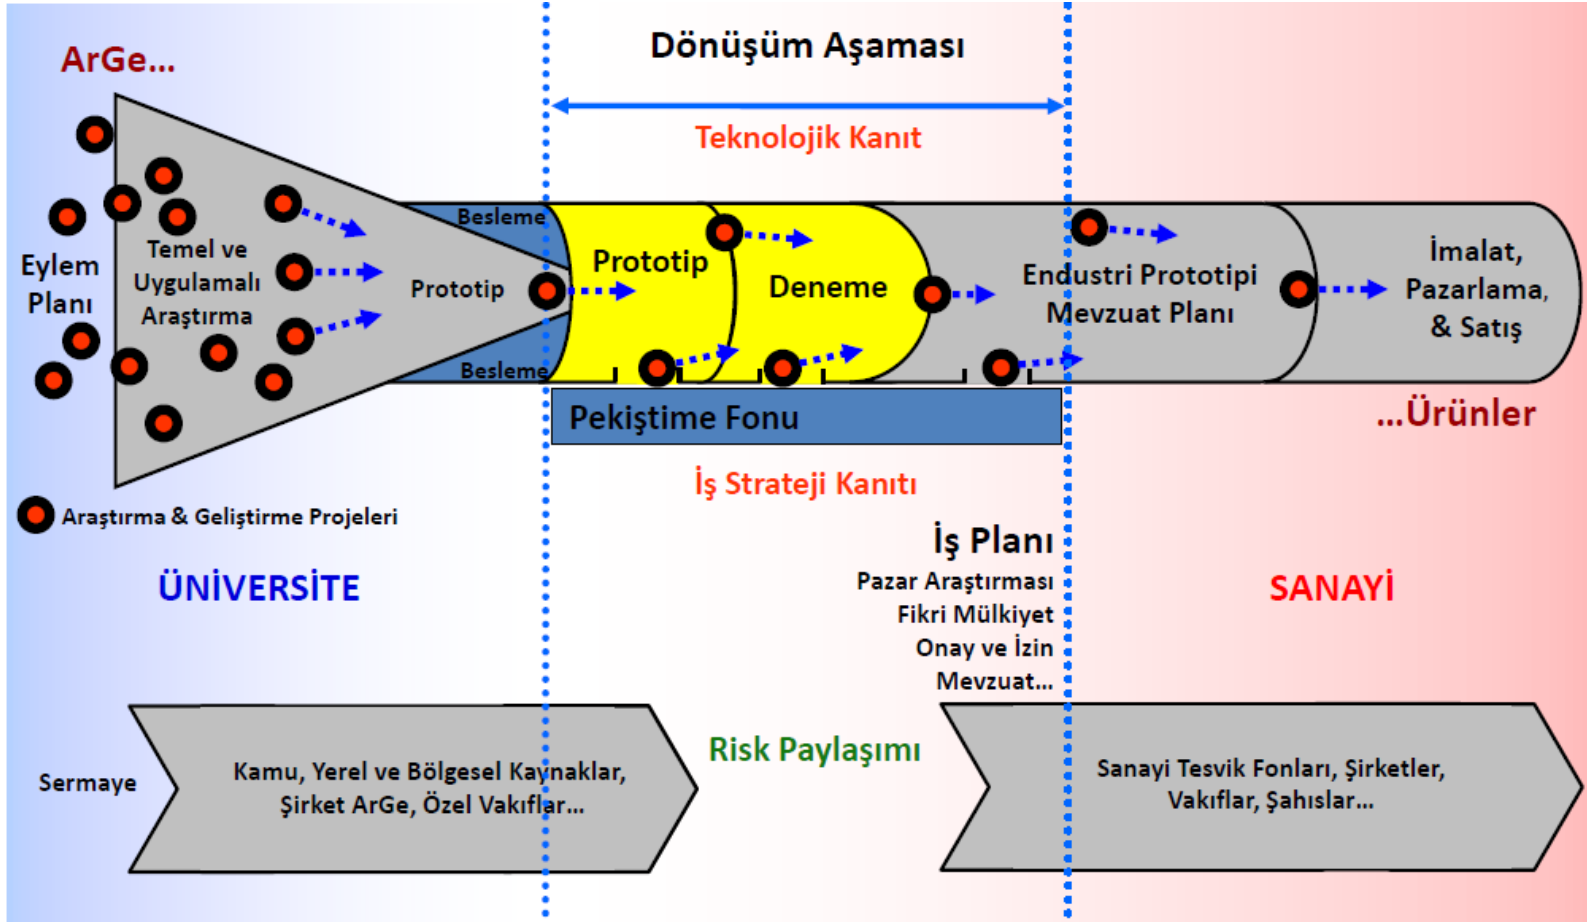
ArGe...

Dönüşüm Aşaması

Teknolojik Kanıt

Eylem Planı

Temel ve Uygulamalı Araştırma

Besleme

Prototip

Besleme

Prototip

Deneme

Endustri Prototipi Mevzuat Planı

İmalat, Pazarlama, & Satış

Pekiştime Fonu

...Ürünler

İş Strateji Kanıtı

Araştırma & Geliştirme Projeleri

İş Planı
Pazar Araştırması
Fikri Mülkiyet
Onay ve İzin
Mevzuat...

ÜNİVERSİTE

SANAYİ

Sermaye

Kamu, Yerel ve Bölgesel Kaynaklar, Şirket ArGe, Özel Vakıflar...

Risk Paylaşımı

Sanayi Tesvik Fonları, Şirketler, Vakıflar, Şahıslar...